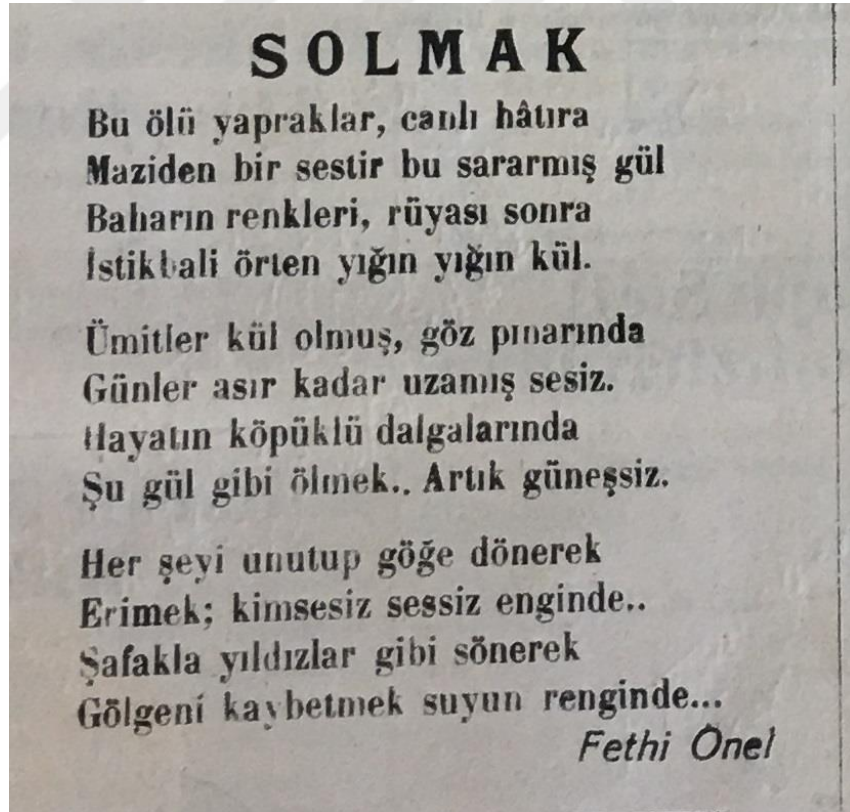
SOLMAK

Bu ölü yapraklar, canlı hâtıra
Maziden bir sestir bu sararmış gül
Baharın renkleri, rüyası sonra
İstikbali örten yığın yığın kül.

Ümitler kül olmuş, göz pınarında
Günler asır kadar uzamış sesiz.
Hayatın köpüklü dalgalarında
Şu gül gibi ölmek.. Artık güneşsiz.

Her şeyi unutup göğe dönerek
Erimek; kimsesiz sessiz enginde..
Şafakla yıldızlar gibi sönerek
Gölgeni kaybetmek suyun renginde...

Fethi Önel